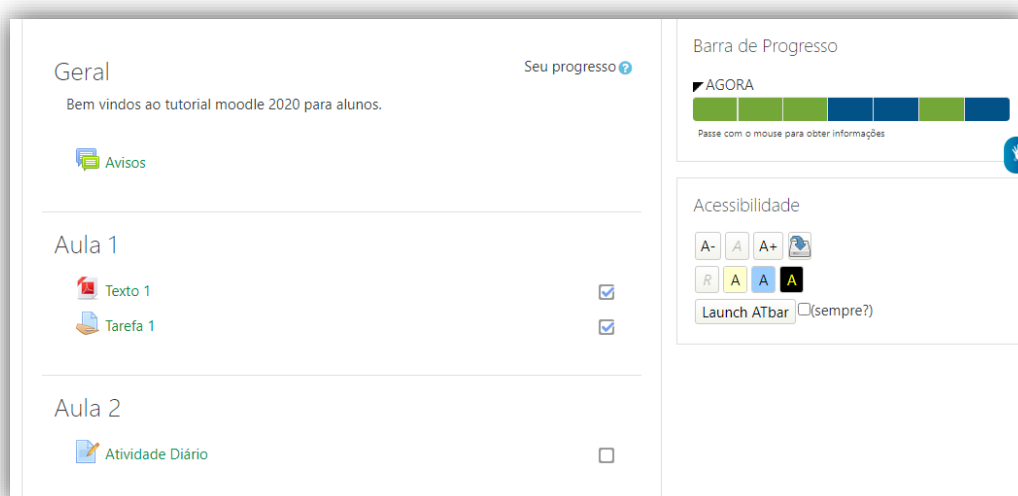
Geral

Seu progresso

Bem vindos ao tutorial moodle 2020 para alunos.

Avisos

Aula 1

Texto 1

Tarefa 1

Aula 2

Atividade Diário

Barra de Progresso

AGORA

Passe com o mouse para obter informações

Acessibilidade

A- A A+

R A A A

Launch ATbar (sempre?)